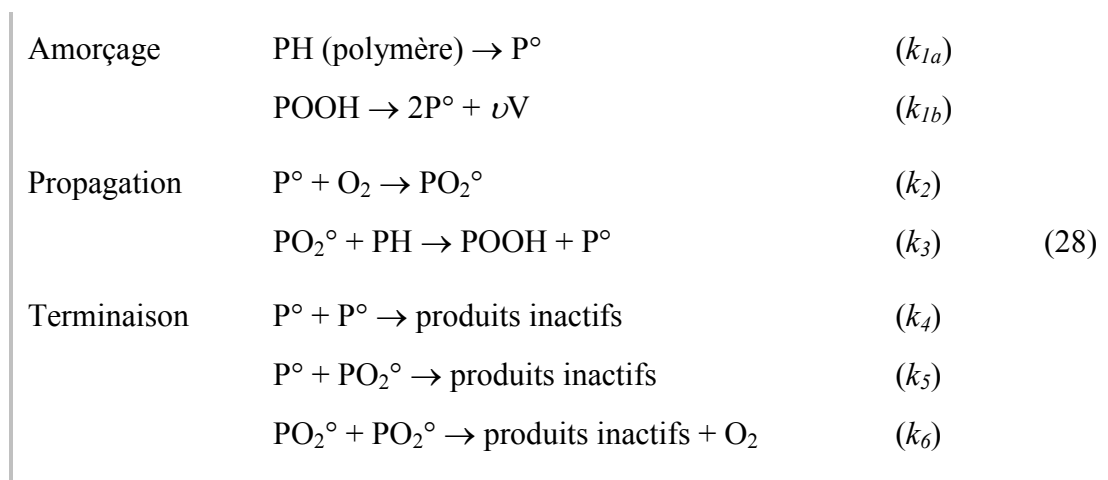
Amorçage PH (polymère) $\rightarrow$ P° ($k_{1a}$)

POOH $\rightarrow$ 2P° + $\upsilon$V ($k_{1b}$)

Propagation P° + $O_2$ $\rightarrow$ $PO_2$° ($k_2$)

$PO_2$° + PH $\rightarrow$ POOH + P° ($k_3$) (28)

Terminaison P° + P° $\rightarrow$ produits inactifs ($k_4$)

P° + $PO_2$° $\rightarrow$ produits inactifs ($k_5$)

$PO_2$° + $PO_2$° $\rightarrow$ produits inactifs + $O_2$ ($k_6$)